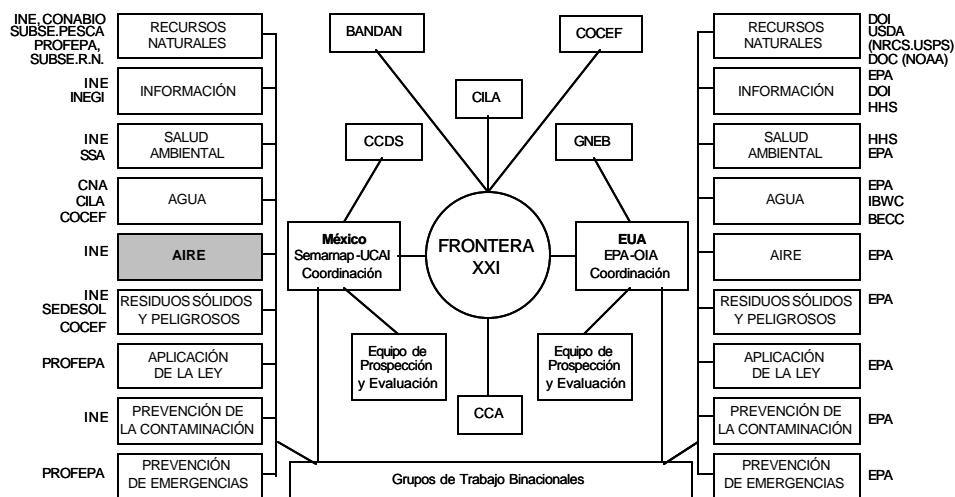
INE, CONABIO
SUBSE.PESCA
PROFEPA,
SUBSE.R.N.

RECURSOS
NATURALES

BANDAN

COCEF

RECURSOS
NATURALES

DOI
USDA
(NRCS.USPS)
DOC (NOAA)

INE
INEGI

INFORMACIÓN

CILA

INFORMACIÓN

EPA
DOI
HHS

INE
SSA

SALUD
AMBIENTAL

CCDS

GNEB

SALUD
AMBIENTAL

HHS
EPA

CNA
CILA
COCEF

AGUA

AGUA

EPA
IBWC
BECC

INE

AIRE

México
Semarnap-UCAI
Coordinación

FRONTERA
XXI

EUA
EPA-OIA
Coordinación

AIRE

EPA

INE
SEDESOL
COCEF

RESIDUOS SÓLIDOS
Y PELIGROSOS

RESIDUOS SÓLIDOS
Y PELIGROSOS

EPA

PROFEPA

APLICACIÓN
DE LA LEY

Equipo de
Prospección
y Evaluación

Equipo de
Prospección
y Evaluación

APLICACIÓN
DE LA LEY

EPA

INE

PREVENCIÓN DE
LA CONTAMINACIÓN

CCA

PREVENCIÓN DE
LA CONTAMINACIÓN

EPA

PROFEPA

PREVENCIÓN
DE EMERGENCIAS

Grupos de Trabajo Binacionales

PREVENCIÓN
DE EMERGENCIAS

EPA